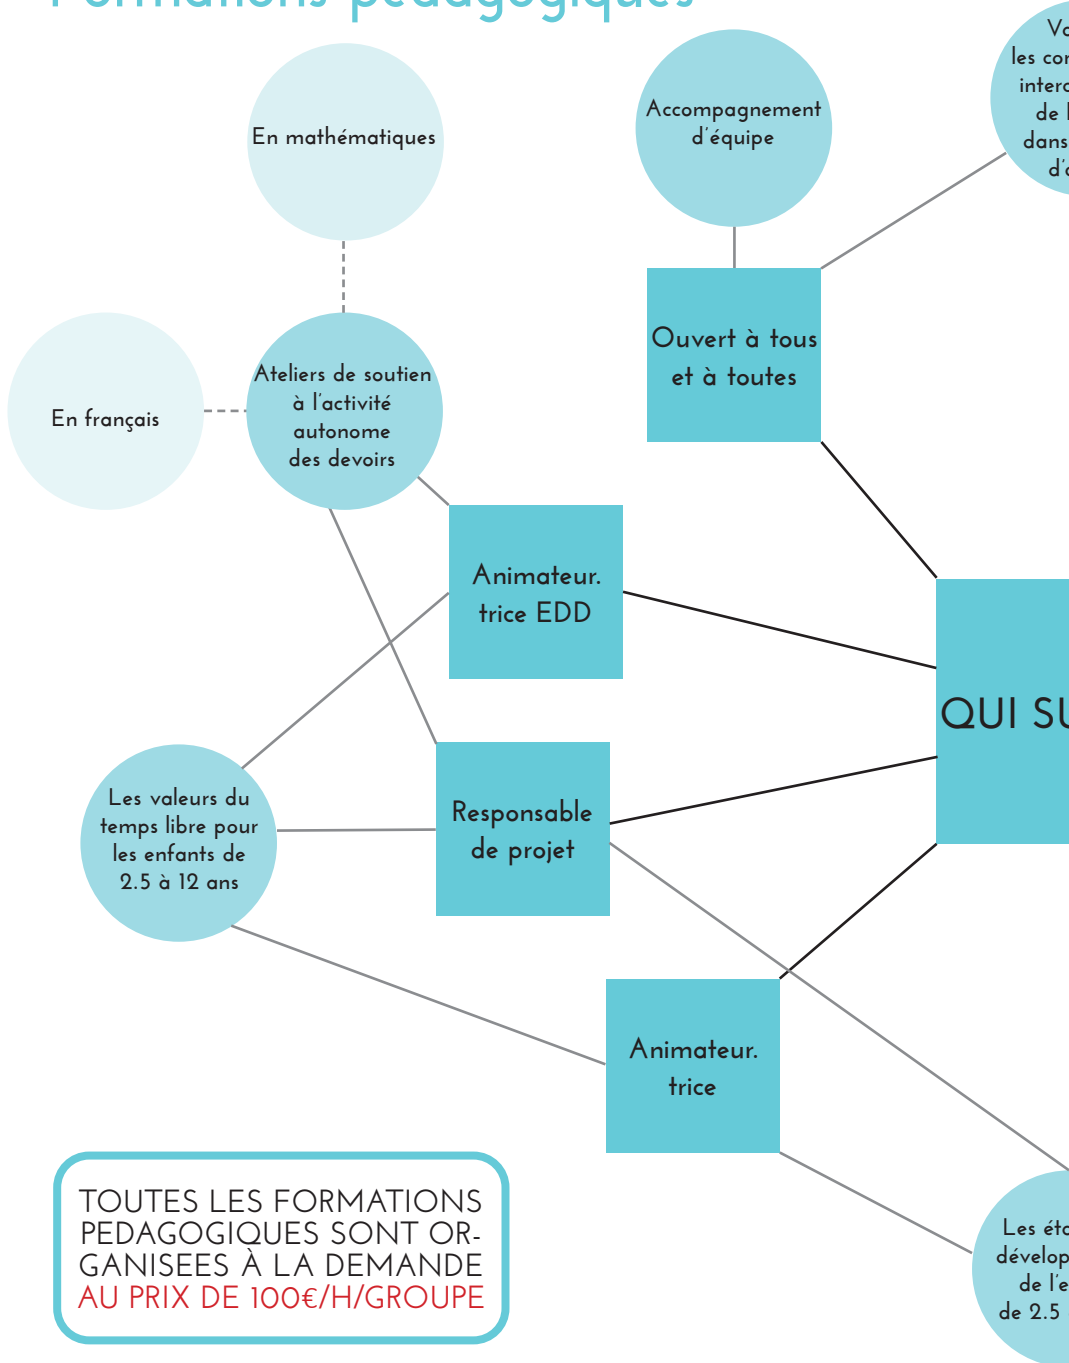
Formations pédagogiques

En mathématiques

Accompagnement d'équipe

Va
les cor
interc
de l
dans
d'

Ouvert à tous et à toutes

En français

Ateliers de soutien à l'activité autonome des devoirs

Animateur. trice EDD

QUI SU

Les valeurs du temps libre pour les enfants de 2.5 à 12 ans

Responsable de projet

Animateur. trice

TOUTES LES FORMATIONS PEDAGOGIQUES SONT ORGANISEES À LA DEMANDE AU PRIX DE 100€/H/GROUPE

Les éta
dévelop
de l'e
de 2.5